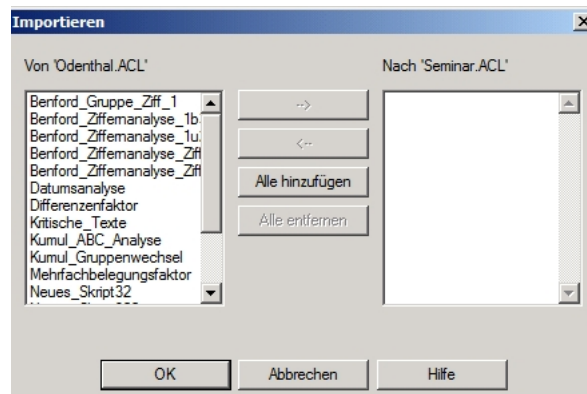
Importieren

Von 'Odenthal.ACL'

Benford_Gruppe_Ziff_1
Benford_Ziffernanalyse_1b
Benford_Ziffernanalyse_1u
Benford_Ziffernanalyse_Zif
Benford_Ziffernanalyse_Zif
Datumsanalyse
Differenzenfaktor
Kritische_Texte
Kumul_ABC_Analyse
Kumul_Gruppenwechsel
Mehrfachbelegungsfaktor
Neues_Skript32
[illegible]

-->
<--
Alle hinzufügen
Alle entfernen

Nach 'Seminar.ACL'

OK
Abbrechen
Hilfe